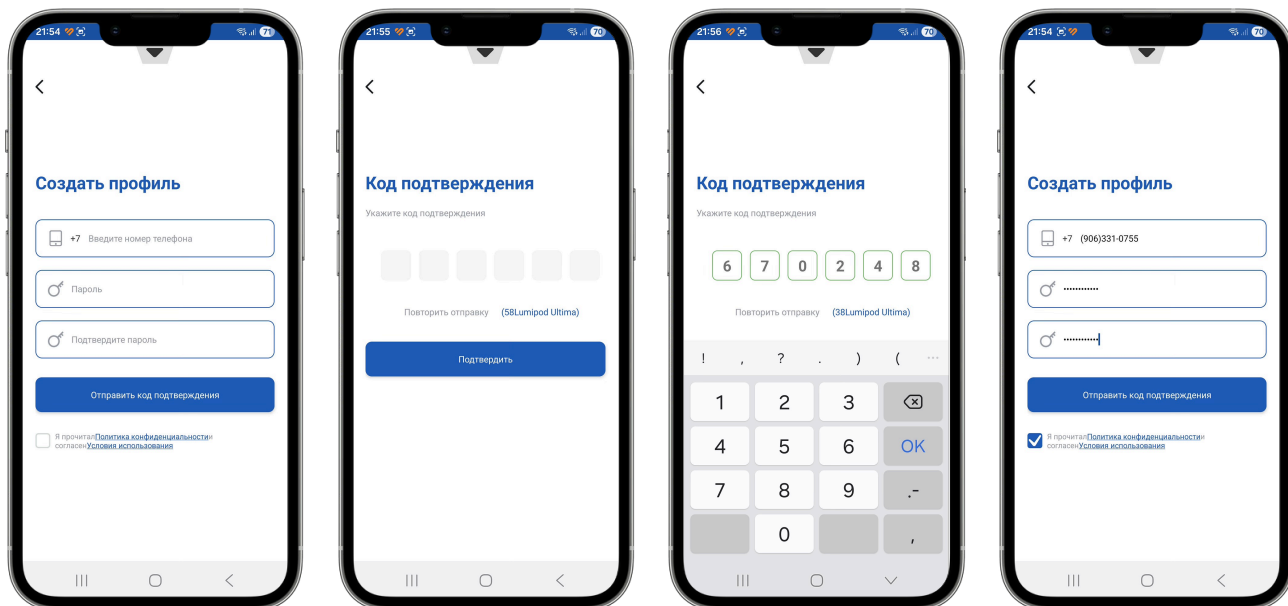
21:54 71

Создать профиль

+7 Введите номер телефона

Пароль

Подтвердите пароль

Отправить код подтверждения

Я прочитал Политика конфиденциальности и согласен Условия использования

21:55 70

Код подтверждения

Укажите код подтверждения

Повторить отправку (58Lumipod Ultima)

Подтвердить

21:56 70

Код подтверждения

Укажите код подтверждения

6 7 0 2 4 8

Повторить отправку (38Lumipod Ultima)

! , ? . ) ( ···

1 2 3

4 5 6 OK

7 8 9 .-

0 ,

21:54 70

Создать профиль

+7 (906)331-0755

Отправить код подтверждения

Я прочитал Политика конфиденциальности и согласен Условия использования